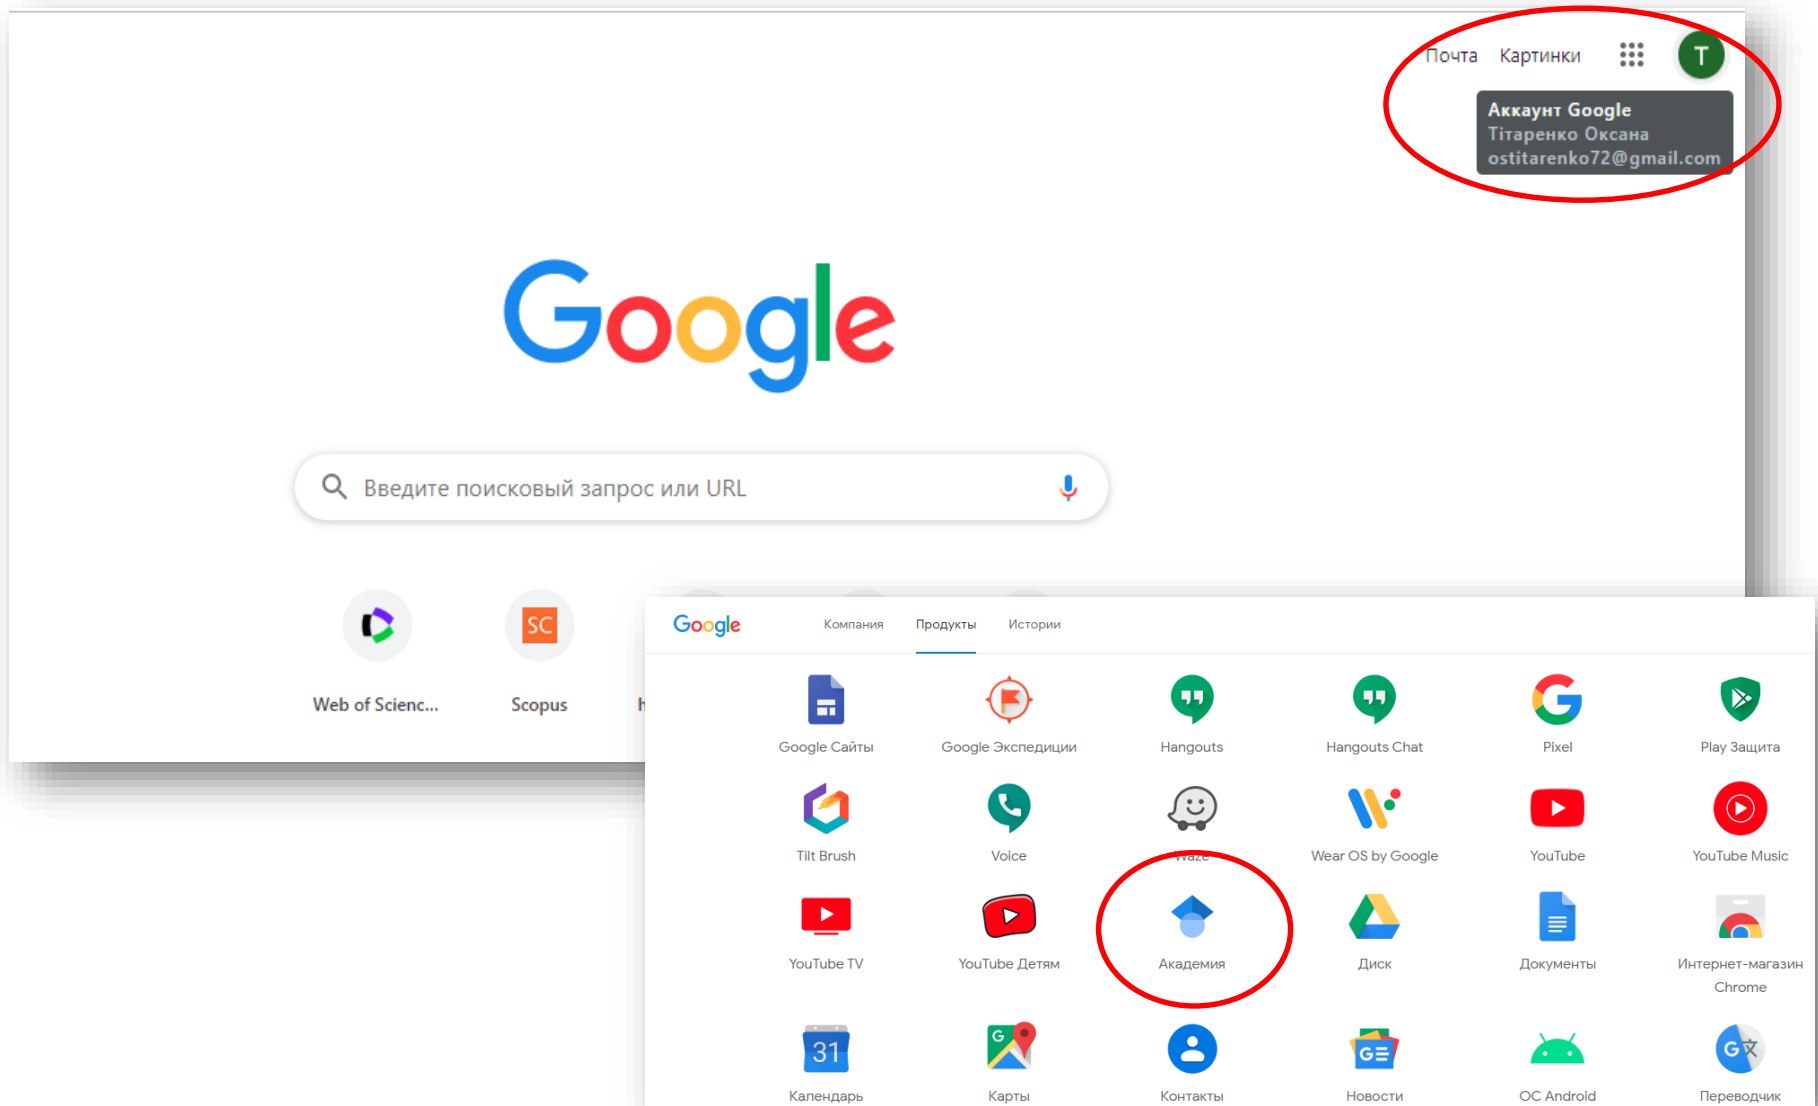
Почта Картинки T

Аккаунт Google
Тітаренко Оксана
ostitarenko72@gmail.com

Google

Введите поисковый запрос или URL

Web of Scienc...

SC

Scopus

Google Компания Продукты Истории

Google Сайты
Google Экспедиции
Hangouts
Hangouts Chat
Pixel
Play Защита
Tilt Brush
Voice
Waze
Wear OS by Google
YouTube
YouTube Music
YouTube TV
YouTube Детям
Академия
Диск
Документы
Интернет-магазин Chrome
31
Календарь
Карты
Контакты
Новости
ОС Android
Переводчик